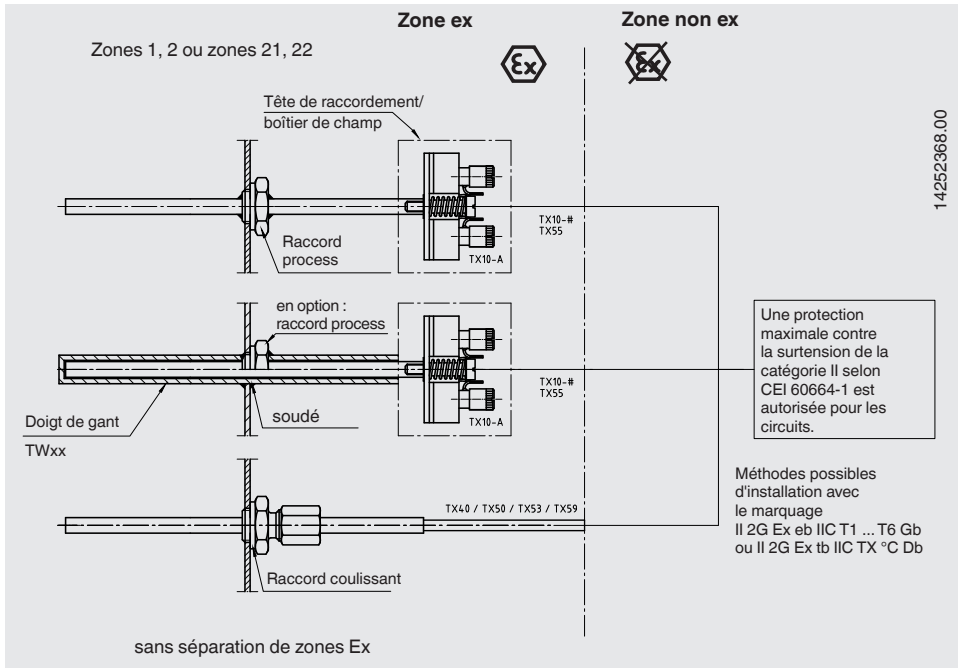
Zone ex

Zone non ex

Zones 1, 2 ou zones 21, 22

14252368.00

Tête de raccordement/ boîtier de champ

TX10-#
TX55

TX10-A

Raccord process

en option : raccord process

TX10-#
TX55

TX10-A

Doigt de gant

TWxx

soudé

Une protection maximale contre la surtension de la catégorie II selon CEI 60664-1 est autorisée pour les circuits.

TX40 / TX50 / TX53 / TX59

Méthodes possibles d'installation avec le marquage II 2G Ex eb IIC T1 ... T6 Gb ou II 2G Ex tb IIC TX °C Db

Raccord coulissant

sans séparation de zones Ex